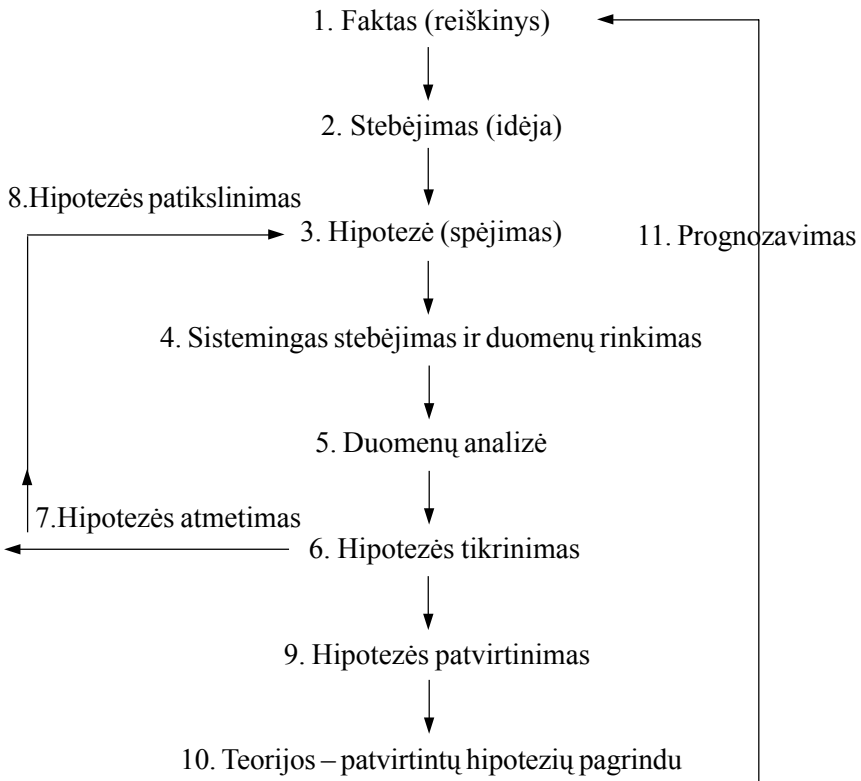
1. Faktas (reiškinys)

2. Stebėjimas (idėja)

8.Hipotezės patikslinimas

3. Hipotezė (spėjimas)

11. Prognozavimas

4. Sistemingas stebėjimas ir duomenų rinkimas

5. Duomenų analizė

7.Hipotezės atmetimas

6. Hipotezės tikrinimas

9. Hipotezės patvirtinimas

10. Teorijos – patvirtintų hipotezių pagrindu